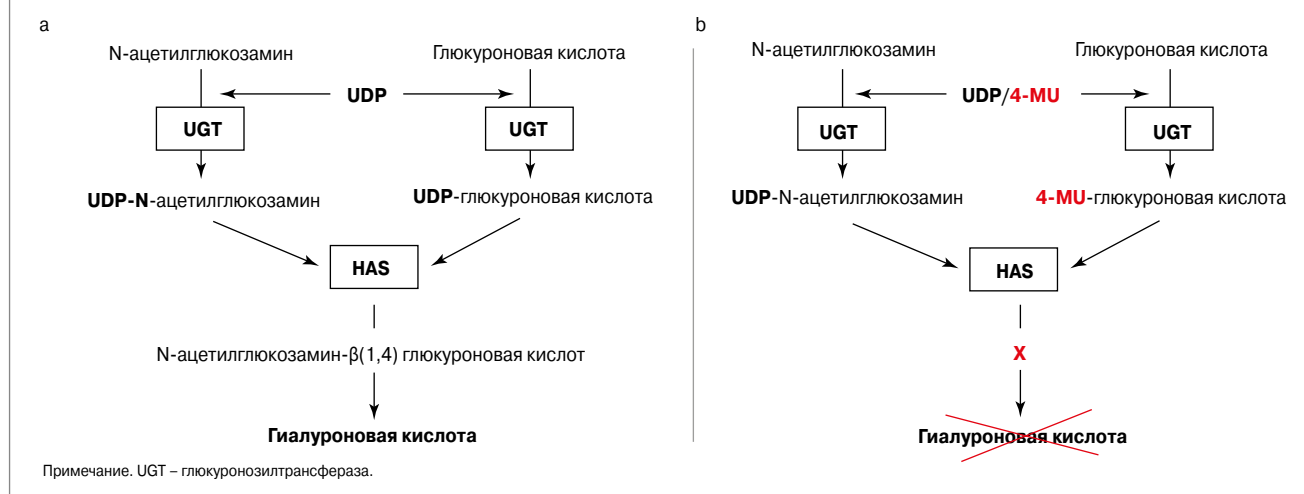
a

N-ацетилглюкозамин

Глюкуроновая кислота

UDP

UGT

UGT

UDP-N-ацетилглюкозамин

UDP-глюкуроновая кислота

HAS

N-ацетилглюкозамин-β(1,4) глюкуроновая кислот

Гиалуроновая кислота

b

N-ацетилглюкозамин

Глюкуроновая кислота

UDP/4-MU

UGT

UGT

UDP-N-ацетилглюкозамин

4-MU-глюкуроновая кислота

HAS

X

Гиалуроновая кислота

Примечание. UGT – глюкуронозилтрансфераза.